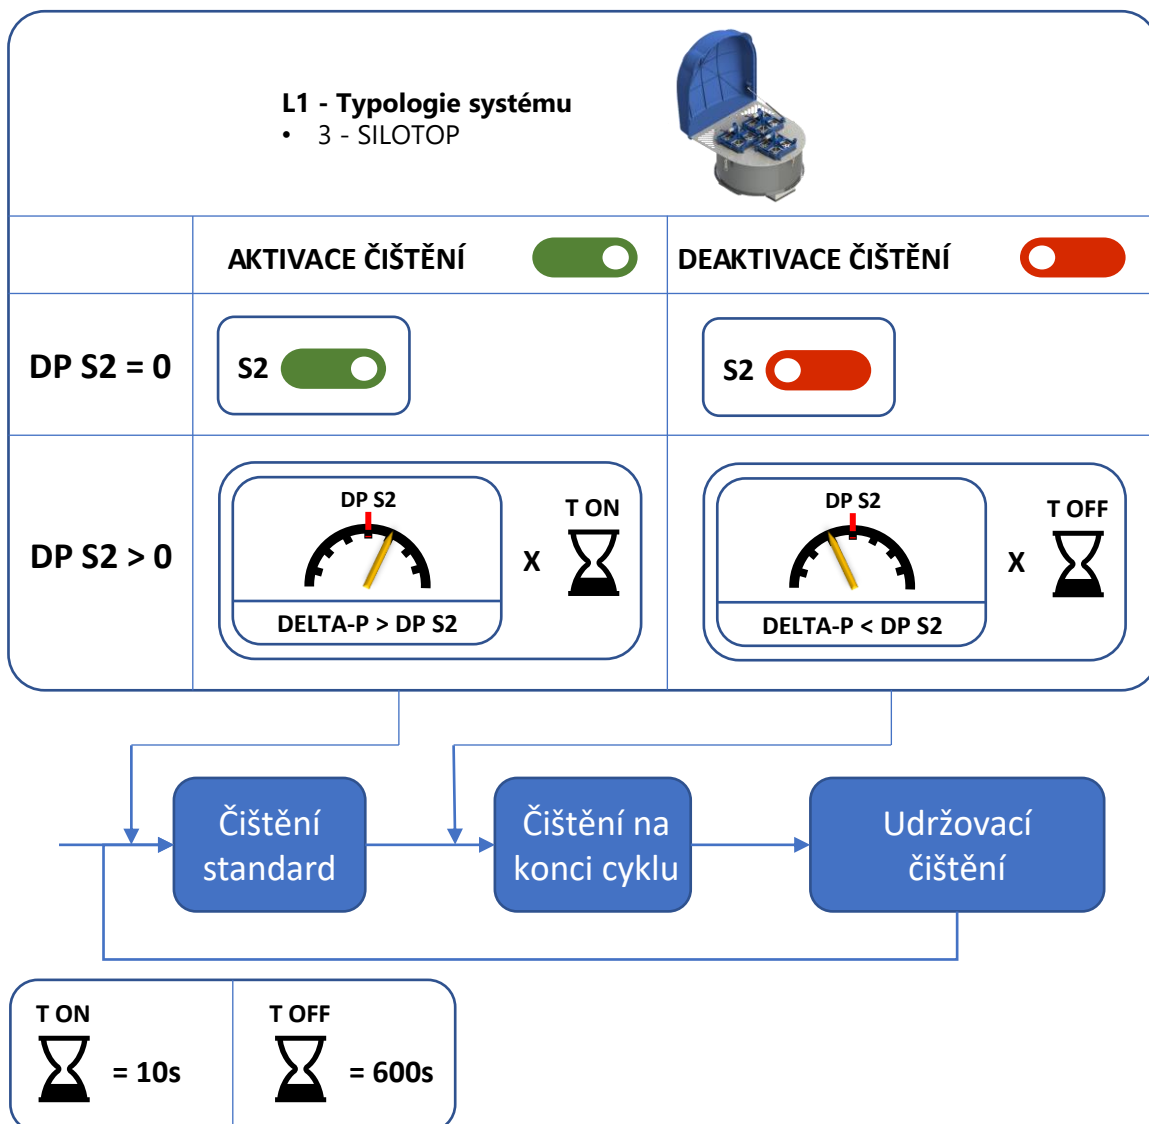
L1 - Typologie systému
• 3 - SILOTOP

| | AKTIVACE ČIŠTĚNÍ | DEAKTIVACE ČIŠTĚNÍ |
|---|---|---|
| DP S2 = 0 | S2 | S2 |
| DP S2 > 0 | DP S2 DELTA-P > DP S2 X T ON | DP S2 DELTA-P < DP S2 X T OFF |

Čištění standard

Čištění na konci cyklu

Udržovací čištění

| T ON | T OFF |
|---|---|
| = 10s | = 600s |